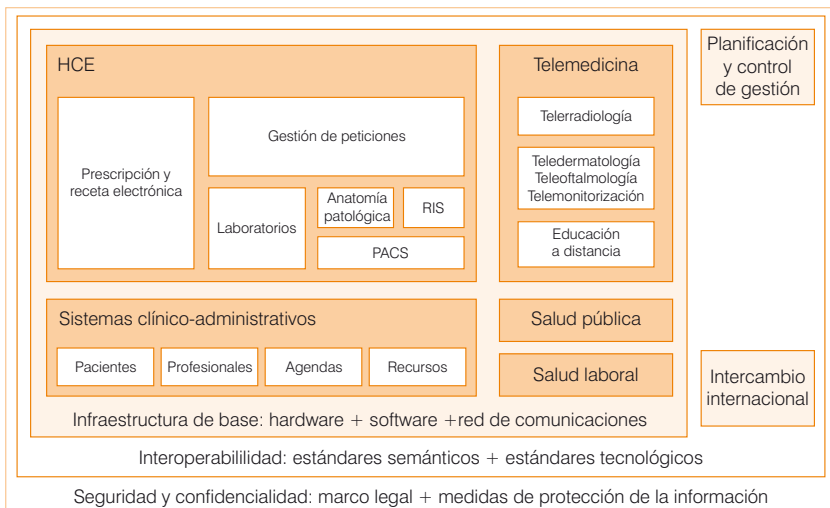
HCE

Prescripción y receta electrónica

Gestión de peticiones

Laboratorios

Anatomía patológica

RIS

PACS

Telemedicina

Telerradiología

Teledermatología
Teleoftalmología
Telemonitorización

Educación a distancia

Planificación y control de gestión

Sistemas clínico-administrativos

Pacientes

Profesionales

Agendas

Recursos

Salud pública

Salud laboral

Intercambio internacional

Infraestructura de base: hardware + software +red de comunicaciones

Interoperabililidad: estándares semánticos + estándares tecnológicos

Seguridad y confidencialidad: marco legal + medidas de protección de la información